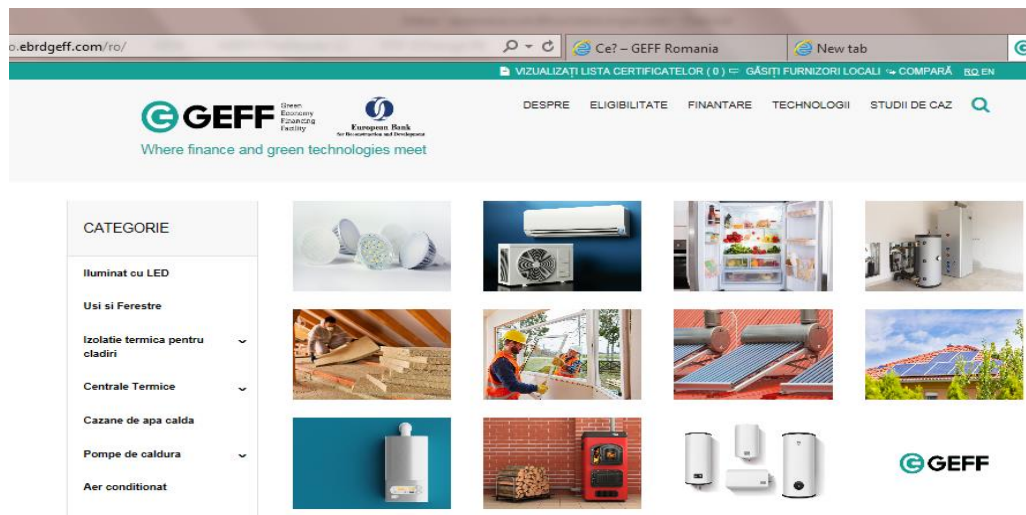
o.ebrdgeff.com/ro/

Ce? – GEFF Romania

New tab

VIZUALIZAȚI LISTA CERTIFICATELOR ( 0 ) GĂSIȚI FURNIZORI LOCALI COMPARĂ RO EN

GEFF Green Economy Financing Facility

European Bank for Reconstruction and Development

Where finance and green technologies meet

DESPRE ELIGIBILITATE FINANTARE TEHNOLOGII STUDII DE CAZ

CATEGORIE

Iluminat cu LED

Usi si Ferestre

Izolatie termica pentru cladiri

Centrale Termice

Cazane de apa calda

Pompe de caldura

Aer conditionat

GEFF